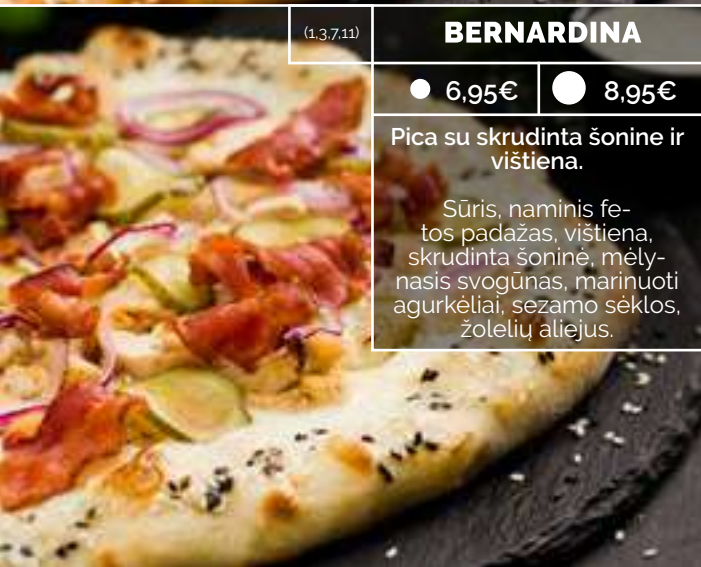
(1,3,7,11)

BERNARDINA

6,95€

8,95€

Pica su skrudinta šonine ir vištiena.

Sūris, naminis fetos padažas, vištiena, skrudinta šoninė, mėlynasis svogūnas, marinuoti agurkėliai, sezamo sėklos, žolelių aliejus.